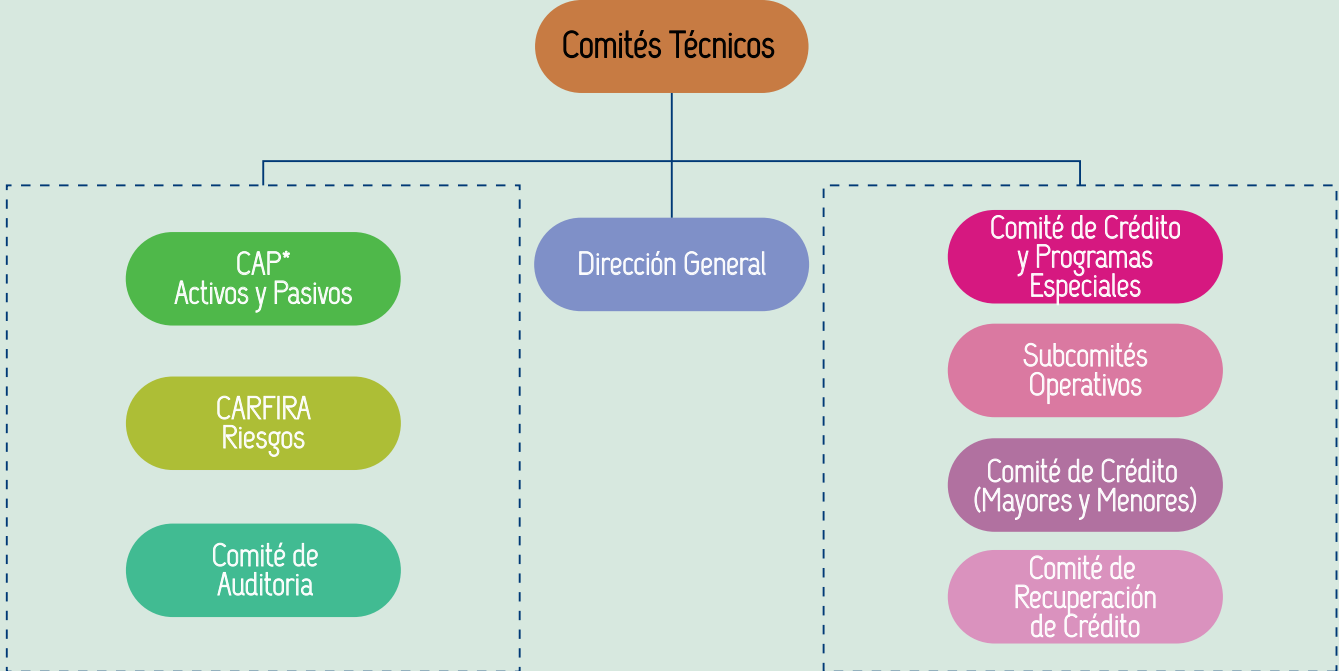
Comités Técnicos

CAP*
Activos y Pasivos

CARFIRA
Riesgos

Comité de
Auditoria

Dirección General

Comité de Crédito
y Programas
Especiales

Subcomités
Operativos

Comité de Crédito
(Mayores y Menores)

Comité de
Recuperación
de Crédito